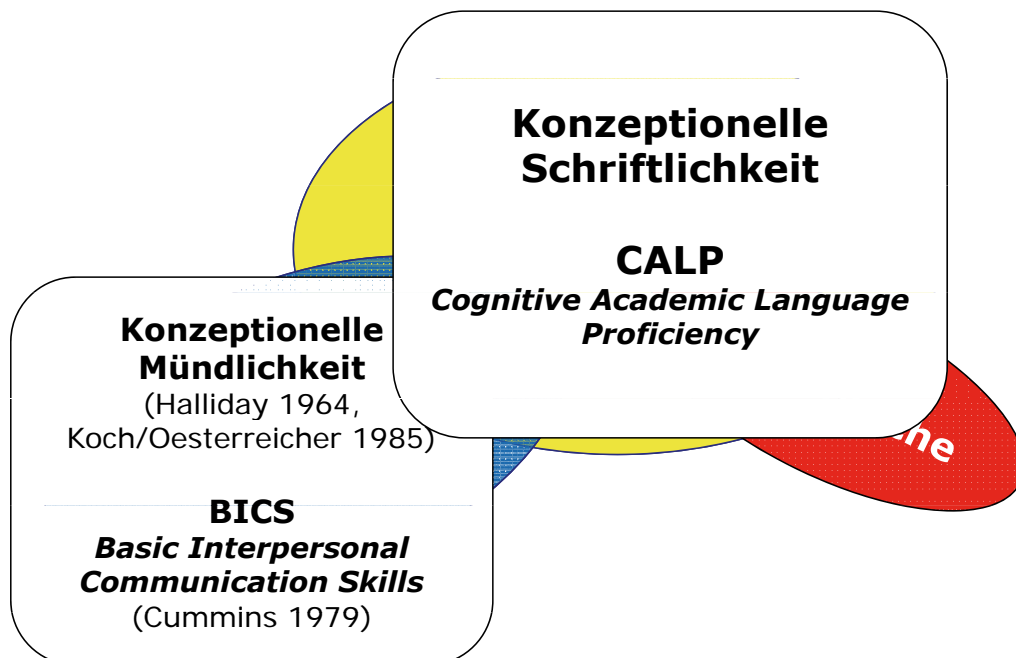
Konzeptionelle Schriftlichkeit

CALP
*Cognitive Academic Language Proficiency*

Konzeptionelle Mündlichkeit
(Halliday 1964, Koch/Oesterreicher 1985)

BICS
*Basic Interpersonal Communication Skills*
(Cummins 1979)

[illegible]he